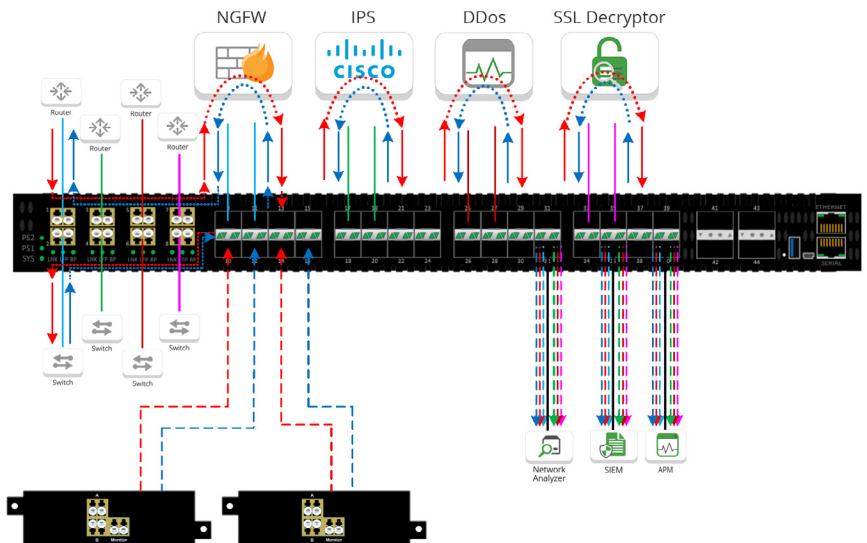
NGFW

IPS

CISCO

DDos

SSL Decryptor

Router

Router

Router

Router

PS2
PS1
SYS

LNK BP BP

LNK BP BP

LNK BP BP

LNK BP BP

15

17

19

21

23

25

27

29

31

33

35

37

39

41

43

16

18

20

22

24

26

28

30

32

34

36

38

40

42

44

ETHERNET

SERIAL

Switch

Switch

Switch

Switch

Network Analyzer

SIEM

APM

A
B Monitor

A
B Monitor